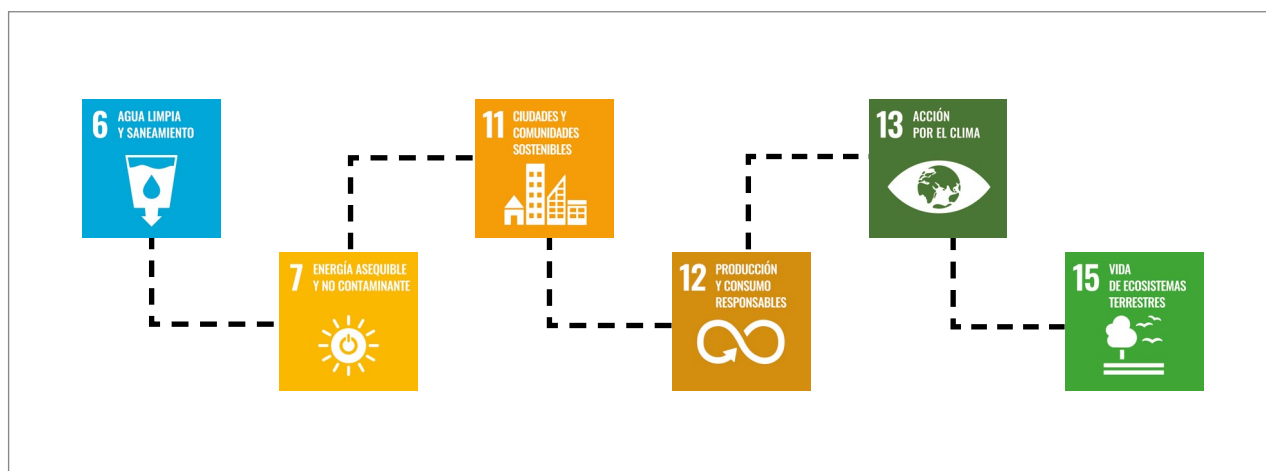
6 AGUA LIMPIA Y SANEAMIENTO

7 ENERGÍA ASEQUIBLE Y NO CONTAMINANTE

11 CIUDADES Y COMUNIDADES SOSTENIBLES

12 PRODUCCIÓN Y CONSUMO RESPONSABLES

13 ACCIÓN POR EL CLIMA

15 VIDA DE ECOSISTEMAS TERRESTRES